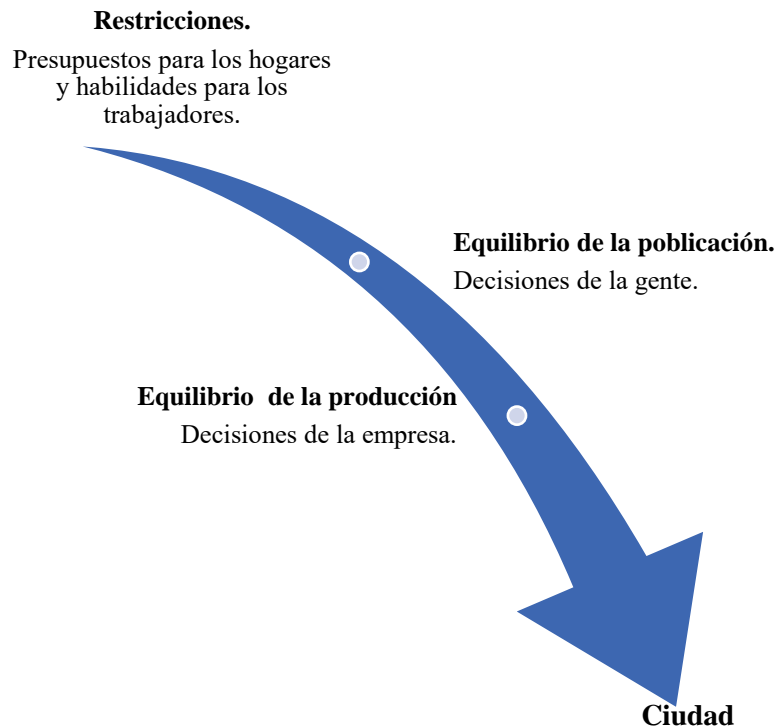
**Restricciones.**

Presupuestos para los hogares y habilidades para los trabajadores.

**Equilibrio de la poblicación.**

Decisiones de la gente.

**Equilibrio de la producción**

Decisiones de la empresa.

**Ciudad**